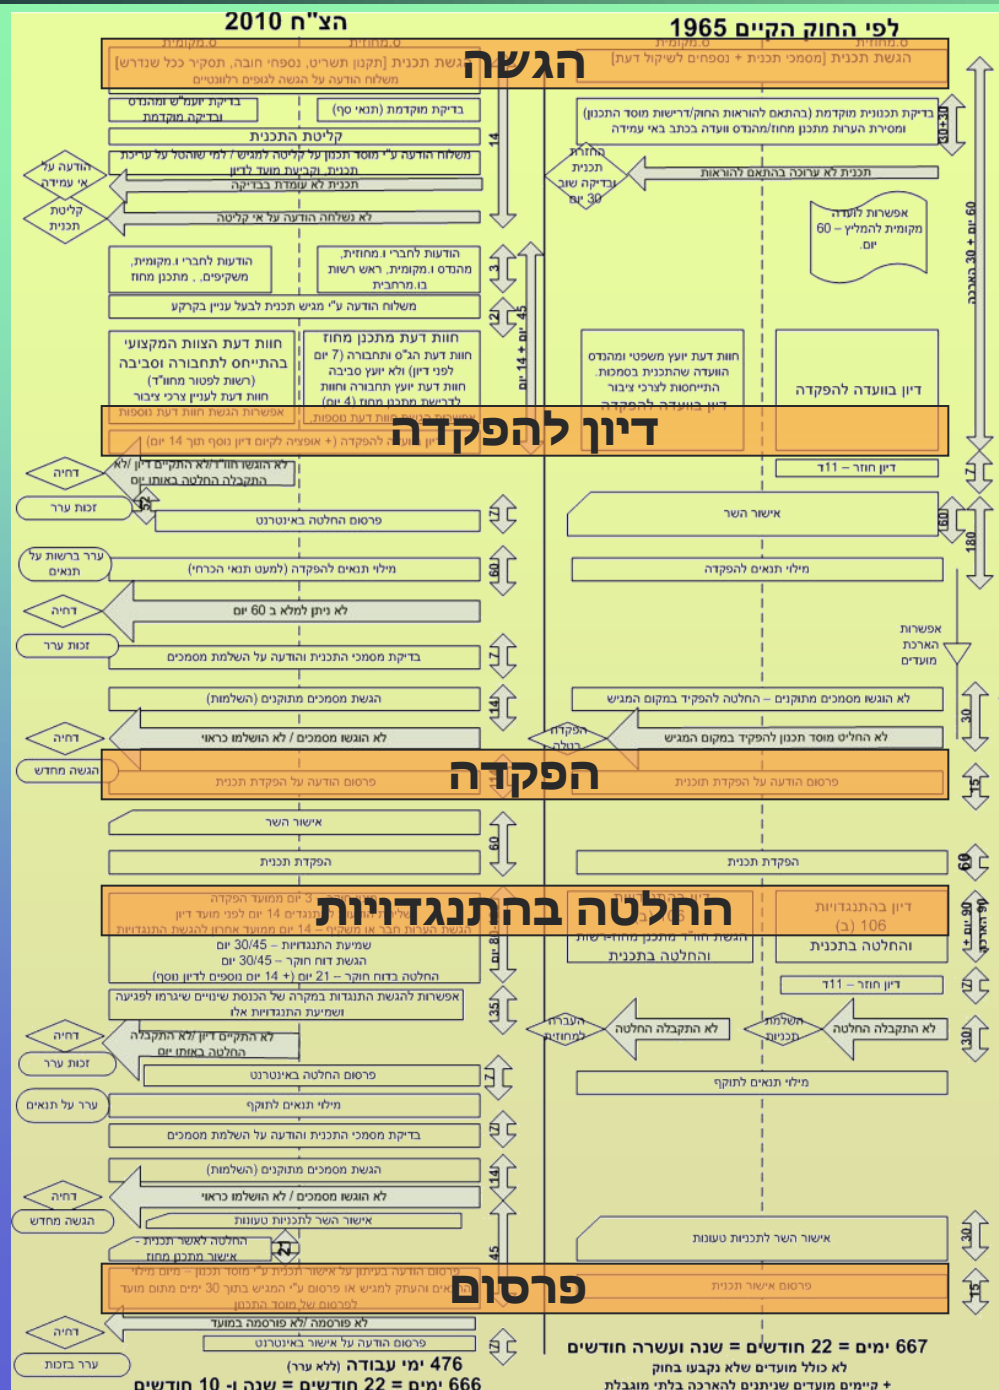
הצ"ח 2010
לפי החוק הקיים 1965

הגשה
ו.מקומית ו.מחוזית ו.מקומית ו.מחוזית
הגשת תכנית [תקנון תשריט, נספחי חובה, תסקיר ככל שנדרש] משלוח הודעה על הגשה לגופים רלוונטיים
הגשת תכנית [מסמכי תכנית + נספחים לשיקול דעת]

בדיקת יועמ"ש ומהנדס ובדיקה מוקדמת
בדיקה מוקדמת (תנאי סף)
קליטת התכנית
משלוח הודעה ע"י מוסד תכנון על קליטה למגיש / למי שהוטל עליו עריכת תכנית, וקביעת מועד לדיון
תכנית לא עומדת בבדיקה
לא נשלחה הודעה על אי קליטה
הודעה על אי עמידה
קליטת תכנית
14
בדיקת תכנונית מוקדמת (בהתאם להוראות החוק/דרישות מוסד התכנון) ומסירת הערות מתכנן מחוז/מהנדס הועדה בכתב באי עמידה
30+30
החזרת תכנית ובדיקה שוב תוך 30
תכנית לא ערוכה בהתאם להוראות
אפשרות לועדה מקומית להמליץ – 60 יום.
60 יום + 30 הארכה

הודעות לחברי ו.מקומית, משקיפים, . מתכנן מחוז
הודעות לחברי ו.מחוזית, מהנדס ו.מקומית, ראש רשות ו.מרחבית
משלוח הודעה ע"י מגיש תכנית לבעל עניין בקרקע
3
2
14 + 45 יום
חוות דעת הצוות המקצועי בהתייחס לתחבורה וסביבה (רשות לפטור מחוו"ד) חוות דעת לעניין צרכי ציבור
חוות דעת מתכנן מחוז חוות דעת הג"ס ותחבורה (7 יום לפני דיון) ולא יועץ סביבה חוות דעת יועץ תחבורה וחוות דעת לדרישת מתכנן מחוז (4 יום)
אפשרות הגשת חוות דעת נוספת
חוות דעת יועץ משפטי ומהנדס הוועדה שהתכנית בסמכות התייחסות לצרכי ציבור
דיון בוועדה להפקדה

דיון להפקדה
דיון בוועדה להפקדה (+ אופציה לקיום דיון נוסף תוך 14 יום)
לא הוגשו חוו"ד/לא התקיים דיון/לא התקבלה החלטה באותו יום
דחיה
זכות ערר
דיון חוזר – 11ד
7
פרסום החלטה באינטרנט
7
אישור השר
60
180
ערר ברשות על תנאים
מילוי תנאים להפקדה (למעט תנאי הכרחי)
60
מילוי תנאים להפקדה
דחיה
לא ניתן למלא ב 60 יום
זכות ערר
בדיקת מסמכי התכנית והודעה על השלמת מסמכים
7
אפשרות הארכה מועדים
הגשת מסמכים מתוקנים (השלמה)
14
לא הוגשו מסמכים מתוקנים – החלטה להפקיד במקום המגיש
30
דחיה
לא הוגשו מסמכים / לא הושלמו כראוי
הפקדה בולה
לא החליט מוסד תכנון להפקיד במקום המגיש
הגשה מחדש

הפקדה
פרסום הודעה על הפקדת תכנית
פרסום הודעה על הפקדת תוכנית
15
אישור השר
60
הפקדת תכנית
הפקדת תכנית
60

החלטה בהתנגדויות
הגשת התנגדויות 14 יום לפני מועד דיון
הגשת הערות חבר או משקיף – 14 יום מועד אחרון להגשת התנגדות
שמיעת התנגדויות – 30/45 יום
הגשת דוח חוקר – 30/45 יום
החלטה בדוח חוקר – 21 יום (+ 14 יום נוספים לדיון נוסף)
8
דיון בהתנגדויות (ב) 106 והחלטה בתכנית
הגשת חוו"ד מתכנן מחוזי ושת החלטה בתכנית
90 יום + 30 הארכה
אפשרות להגשת התנגדות במקרה של הכנסת שינויים שיגרמו לפגיעה ושמיעת התנגדויות
35
דיון חוזר – 11ד
7
דחיה
זכות ערר
לא התקיים דיון / לא התקבלה החלטה באותו יום
העברה למחוזי
לא התקבלה החלטה
השלמת תכנון
לא התקבלה החלטה
30
פרסום החלטה באינטרנט
7
ערר על תנאים
מילוי תנאים לתוקף
מילוי תנאים לתוקף
בדיקת מסמכי התכנית והודעה על השלמת מסמכים
7
הגשת מסמכים מתוקנים (השלמה)
14
דחיה
לא הוגשו מסמכים / לא הושלמו כראוי
הגשה מחדש
אישור השר לתכניות טעונות
אישור השר לתכניות טעונות
30
החלטה לאשר תכנית אישור מתכנן מחוז
21
45

פרסום
פרסום הודעה בעיתון על אישור תכנית ע"י מוסד תכנון – מיום מילוי התנאים והעתק למגיש או פרסום ע"י המגיש 30 ימים מתום מועד לפרסום ע"י מוסד התכנון
פרסום אישור תכנית
15
דחיה
לא פורסמה / לא פורסמה במועד
פרסום הודעה על אישור באינטרנט
ערר בזכות
7
476 ימי עבודה (ללא ערר)
666 ימים = 22 חודשים = שנה ו- 10 חודשים
667 ימים = 22 חודשים = שנה ועשרה חודשים
לא כולל מועדים שלא נקבעו בחוק
+ קיימים מועדים שניתנים להארכה בלתי מוגבלת